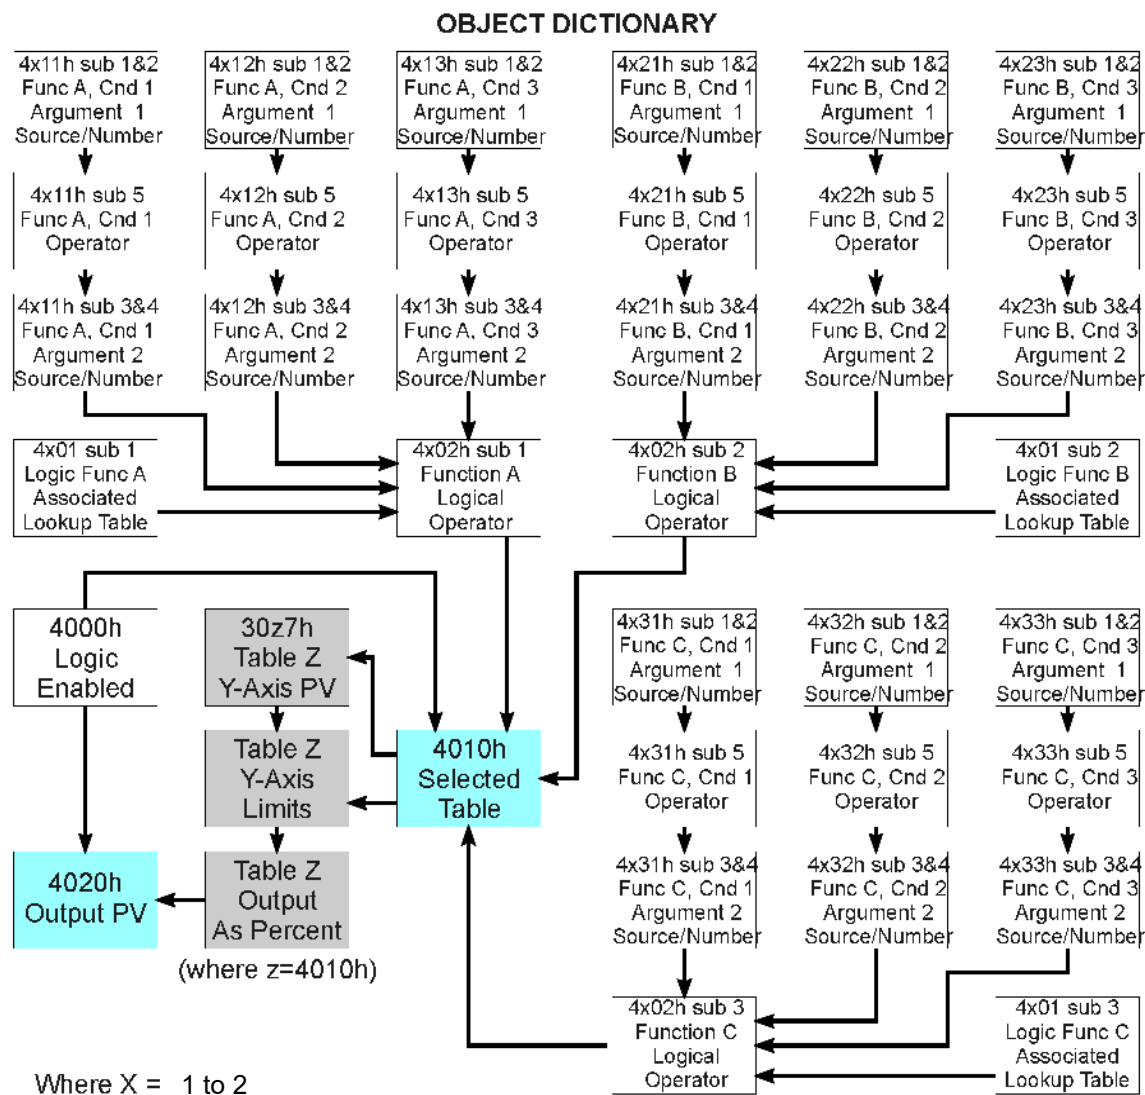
OBJECT DICTIONARY

4x11h sub 1&2
Func A, Cnd 1
Argument 1
Source/Number

4x12h sub 1&2
Func A, Cnd 2
Argument 1
Source/Number

4x13h sub 1&2
Func A, Cnd 3
Argument 1
Source/Number

4x21h sub 1&2
Func B, Cnd 1
Argument 1
Source/Number

4x22h sub 1&2
Func B, Cnd 2
Argument 1
Source/Number

4x23h sub 1&2
Func B, Cnd 3
Argument 1
Source/Number

4x11h sub 5
Func A, Cnd 1
Operator

4x12h sub 5
Func A, Cnd 2
Operator

4x13h sub 5
Func A, Cnd 3
Operator

4x21h sub 5
Func B, Cnd 1
Operator

4x22h sub 5
Func B, Cnd 2
Operator

4x23h sub 5
Func B, Cnd 3
Operator

4x11h sub 3&4
Func A, Cnd 1
Argument 2
Source/Number

4x12h sub 3&4
Func A, Cnd 2
Argument 2
Source/Number

4x13h sub 3&4
Func A, Cnd 3
Argument 2
Source/Number

4x21h sub 3&4
Func B, Cnd 1
Argument 2
Source/Number

4x22h sub 3&4
Func B, Cnd 2
Argument 2
Source/Number

4x23h sub 3&4
Func B, Cnd 3
Argument 2
Source/Number

4x01 sub 1
Logic Func A
Associated
Lookup Table

4x02h sub 1
Function A
Logical
Operator

4x02h sub 2
Function B
Logical
Operator

4x01 sub 2
Logic Func B
Associated
Lookup Table

4000h
Logic
Enabled

30z7h
Table Z
Y-Axis PV

Table Z
Y-Axis
Limits

4010h
Selected
Table

4x31h sub 1&2
Func C, Cnd 1
Argument 1
Source/Number

4x32h sub 1&2
Func C, Cnd 2
Argument 1
Source/Number

4x33h sub 1&2
Func C, Cnd 3
Argument 1
Source/Number

4x31h sub 5
Func C, Cnd 1
Operator

4x32h sub 5
Func C, Cnd 2
Operator

4x33h sub 5
Func C, Cnd 3
Operator

4020h
Output PV

Table Z
Output
As Percent

(where z=4010h)

4x31h sub 3&4
Func C, Cnd 1
Argument 2
Source/Number

4x32h sub 3&4
Func C, Cnd 2
Argument 2
Source/Number

4x33h sub 3&4
Func C, Cnd 3
Argument 2
Source/Number

4x02h sub 3
Function C
Logical
Operator

4x01 sub 3
Logic Func C
Associated
Lookup Table

Where X = 1 to 2